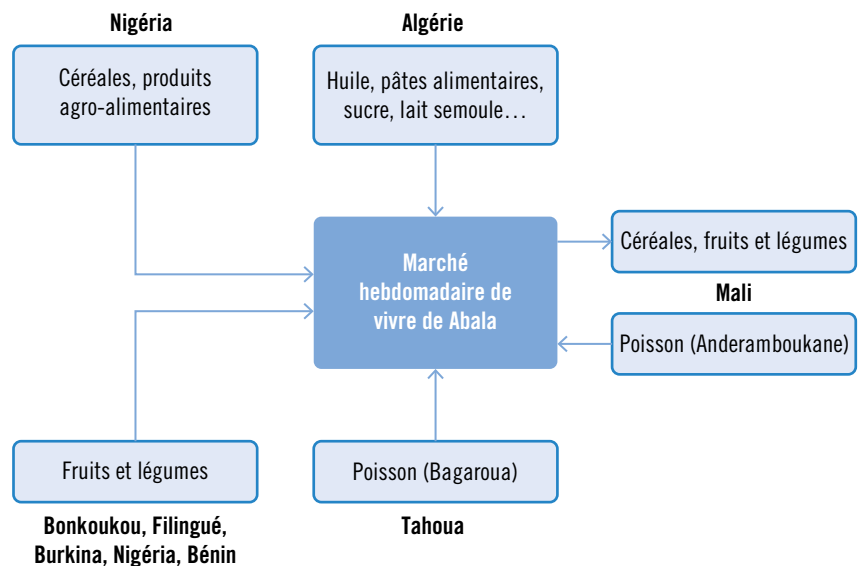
Nigéria

Céréales, produits agro-alimentaires

Algérie

Huile, pâtes alimentaires, sucre, lait semoule…

Marché hebdomadaire de vivre de Abala

Céréales, fruits et légumes

Mali

Poisson (Anderamboukane)

Fruits et légumes

Bonkoukou, Filingué, Burkina, Nigéria, Bénin

Poisson (Bagaroua)

Tahoua